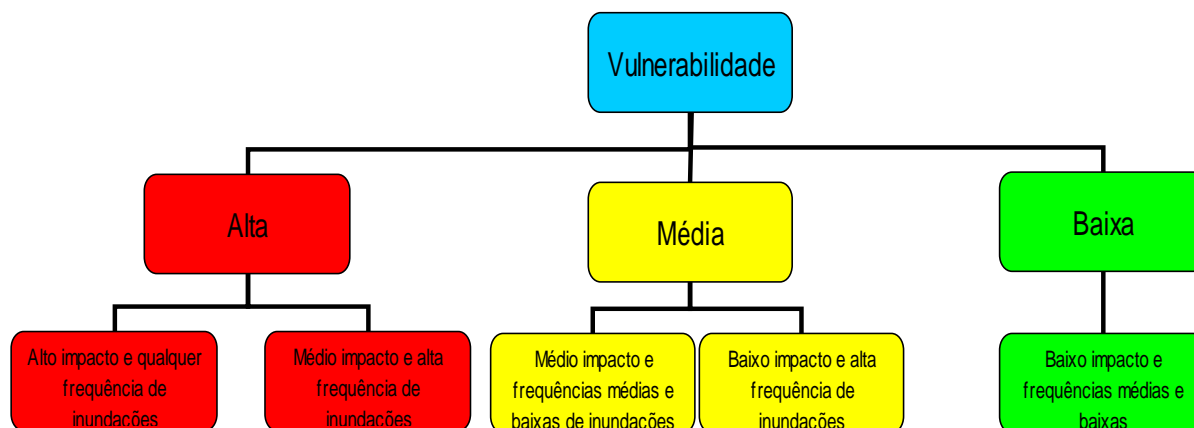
Vulnerabilidade

Alta

Média

Baixa

Alto impacto e qualquer frequência de inundações

Médio impacto e alta frequência de inundações

Médio impacto e frequências médias e baixas de inundações

Baixo impacto e alta frequência de inundações

Baixo impacto e frequências médias e baixas